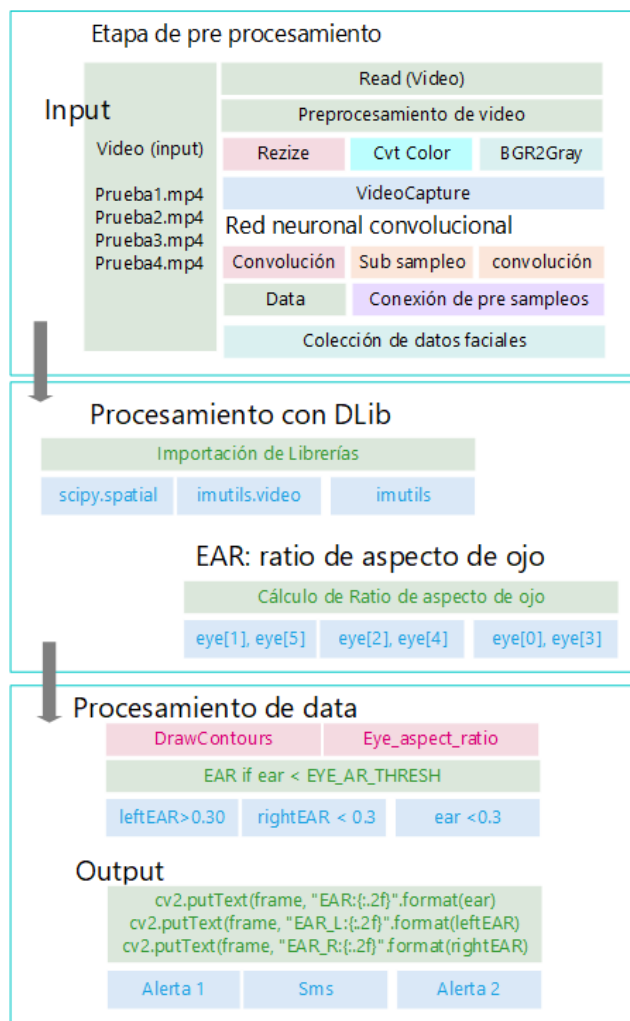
Etapa de pre procesamiento

Input

Video (input)

Prueba1.mp4
Prueba2.mp4
Prueba3.mp4
Prueba4.mp4

Read (Video)

Preprocesamiento de video

Rezize

Cvt Color

BGR2Gray

VideoCapture

Red neuronal convolucional

Convolución

Sub sampleo

convolución

Data

Conexión de pre sampleos

Colección de datos faciales

Procesamiento con DLib

Importación de Librerías

scipy.spatial

imutils.video

imutils

EAR: ratio de aspecto de ojo

Cálculo de Ratio de aspecto de ojo

eye[1], eye[5]

eye[2], eye[4]

eye[0], eye[3]

Procesamiento de data

DrawContours

Eye_aspect_ratio

EAR if ear < EYE_AR_THRESH

leftEAR>0.30

rightEAR < 0.3

ear <0.3

Output

cv2.putText(frame, "EAR:{:.2f}".format(ear)
cv2.putText(frame, "EAR_L:{:.2f}".format(leftEAR)
cv2.putText(frame, "EAR_R:{:.2f}".format(rightEAR)

Alerta 1

Sms

Alerta 2